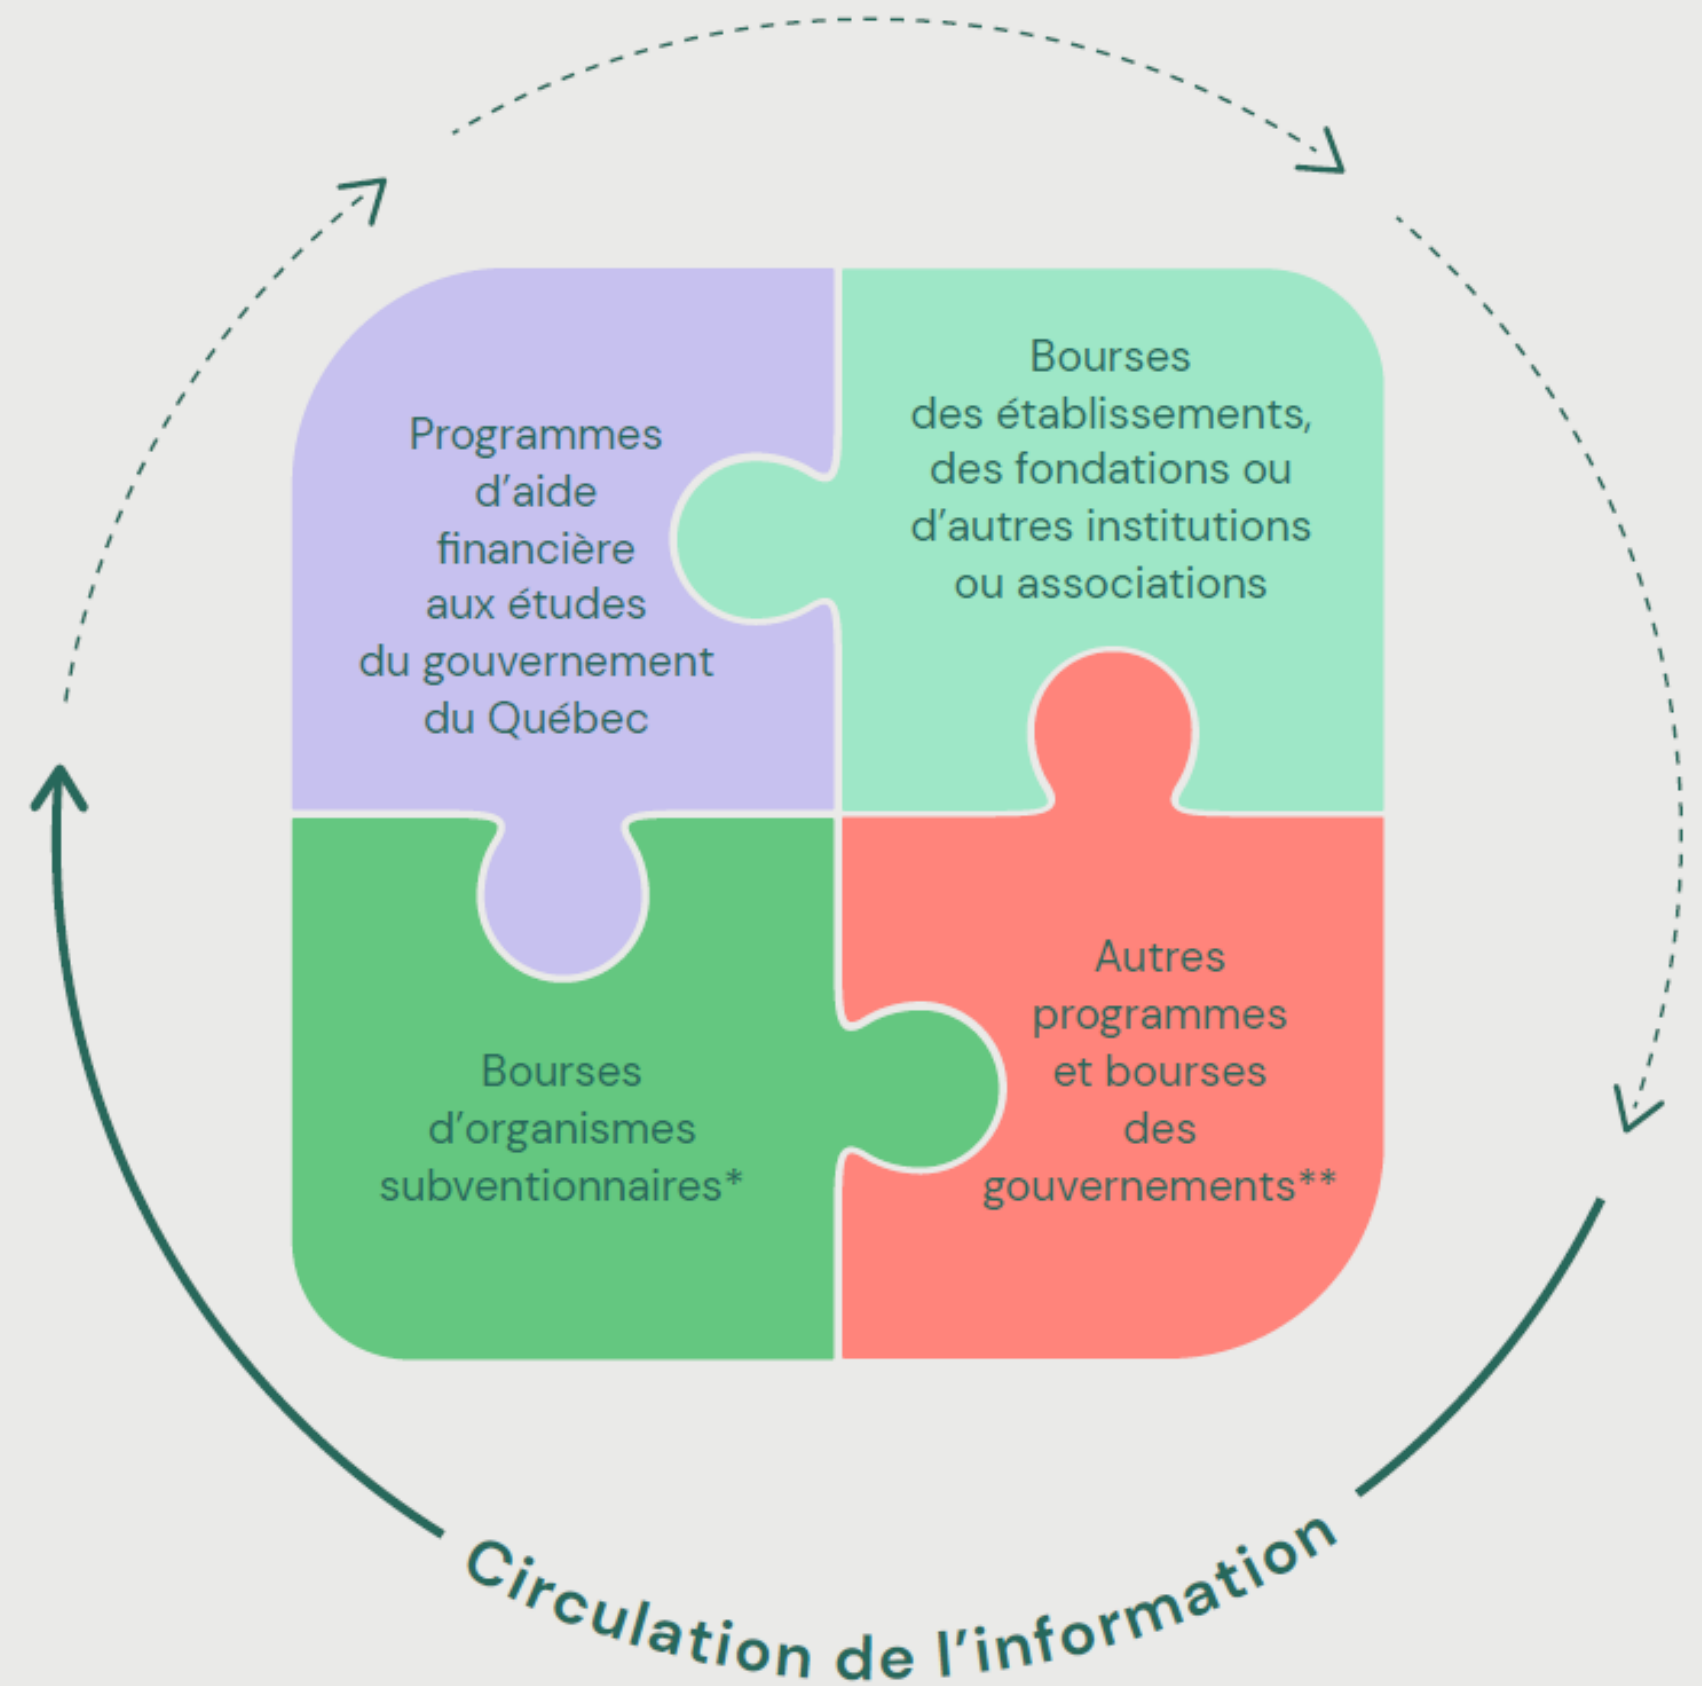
Programmes d’aide financière aux études du gouvernement du Québec

Bourses des établissements, des fondations ou d’autres institutions ou associations

Bourses d’organismes subventionnaires*

Autres programmes et bourses des gouvernements**

Circulation de l’information